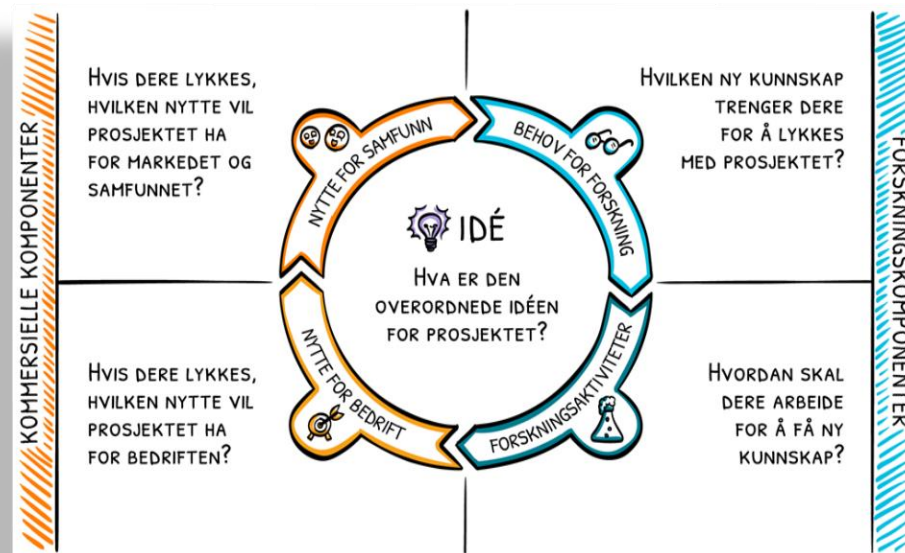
KOMMERSIELLE KOMPONENTER

HVIS DERE LYKKES, HVILKEN NYTTE VIL PROSJEKTET HA FOR MARKEDET OG SAMFUNNET?

NYTTE FOR SAMFUNN

BEHOV FOR FORSKNING

HVILKEN NY KUNNSKAP TRENGER DERE FOR Å LYKKES MED PROSJEKTET?

FORSKNINGSKOMPONENTER

IDÉ

HVA ER DEN OVERORDNEDE IDÉEN FOR PROSJEKTET?

HVIS DERE LYKKES, HVILKEN NYTTE VIL PROSJEKTET HA FOR BEDRIFTEN?

NYTTE FOR BEDRIFT

FORSKNINGSAKTIVITETER

HVORDAN SKAL DERE ARBEIDE FOR Å FÅ NY KUNNSKAP?